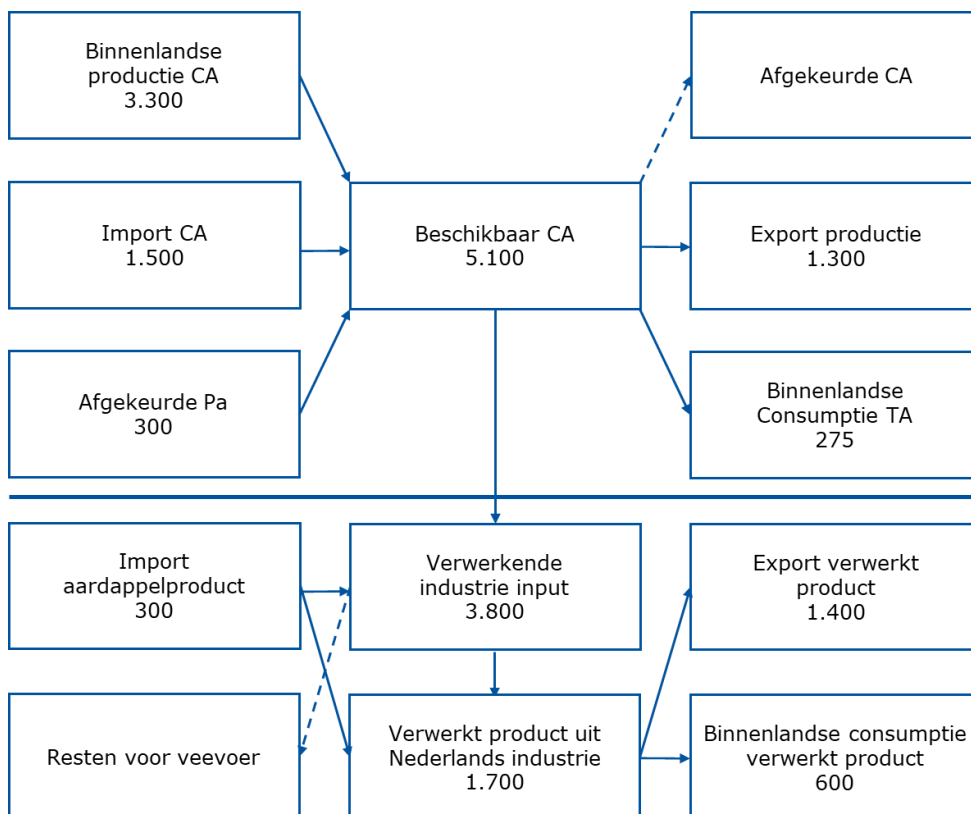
Binnenlandse productie CA
3.300

Import CA
1.500

Afgekeurde Pa
300

Beschikbaar CA
5.100

Afgekeurde CA

Export productie
1.300

Binnenlandse Consumptie TA
275

Import aardappelproduct
300

Resten voor veevoer

Verwerkende industrie input
3.800

Verwerkt product uit Nederlands industrie
1.700

Export verwerkt product
1.400

Binnenlandse consumptie verwerkt product
600